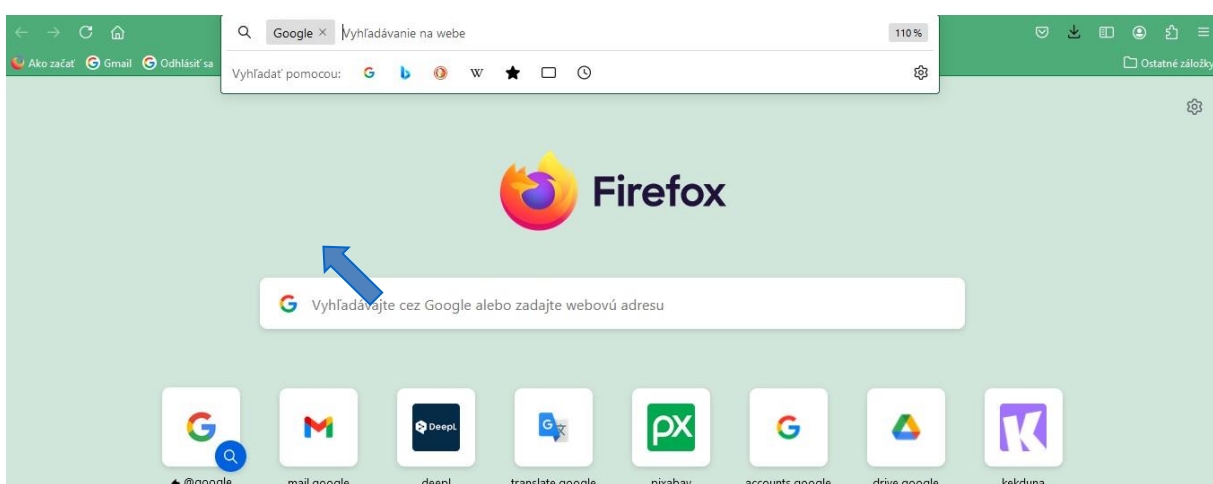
Ako začať Gmail Odhlásiť sa

Google × Vyhľadávanie na webe

110 %

Vyhľadať pomocou:

Ostatné záložky

Firefox

Vyhľadávajte cez Google alebo zadajte webovú adresu

DeepL

px

@google

mail.google

deepl

translate.google

pixabay

accounts.google

drive.google

kekduna